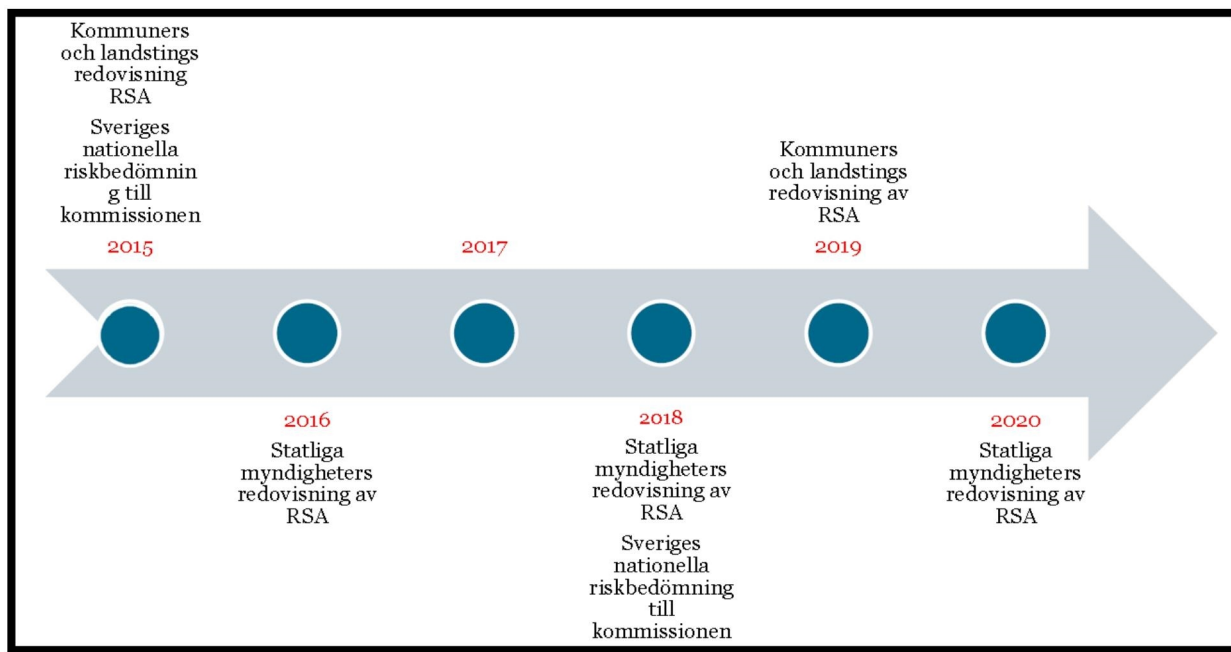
Kommuners och landstings redovisning RSA

Sveriges nationella riskbedömnin g till kommissionen

2015

2017

Kommuners och landstings redovisning av RSA

2019

2016

Statliga myndigheters redovisning av RSA

2018

Statliga myndigheters redovisning av RSA

Sveriges nationella riskbedömning till kommissionen

2020

Statliga myndigheters redovisning av RSA